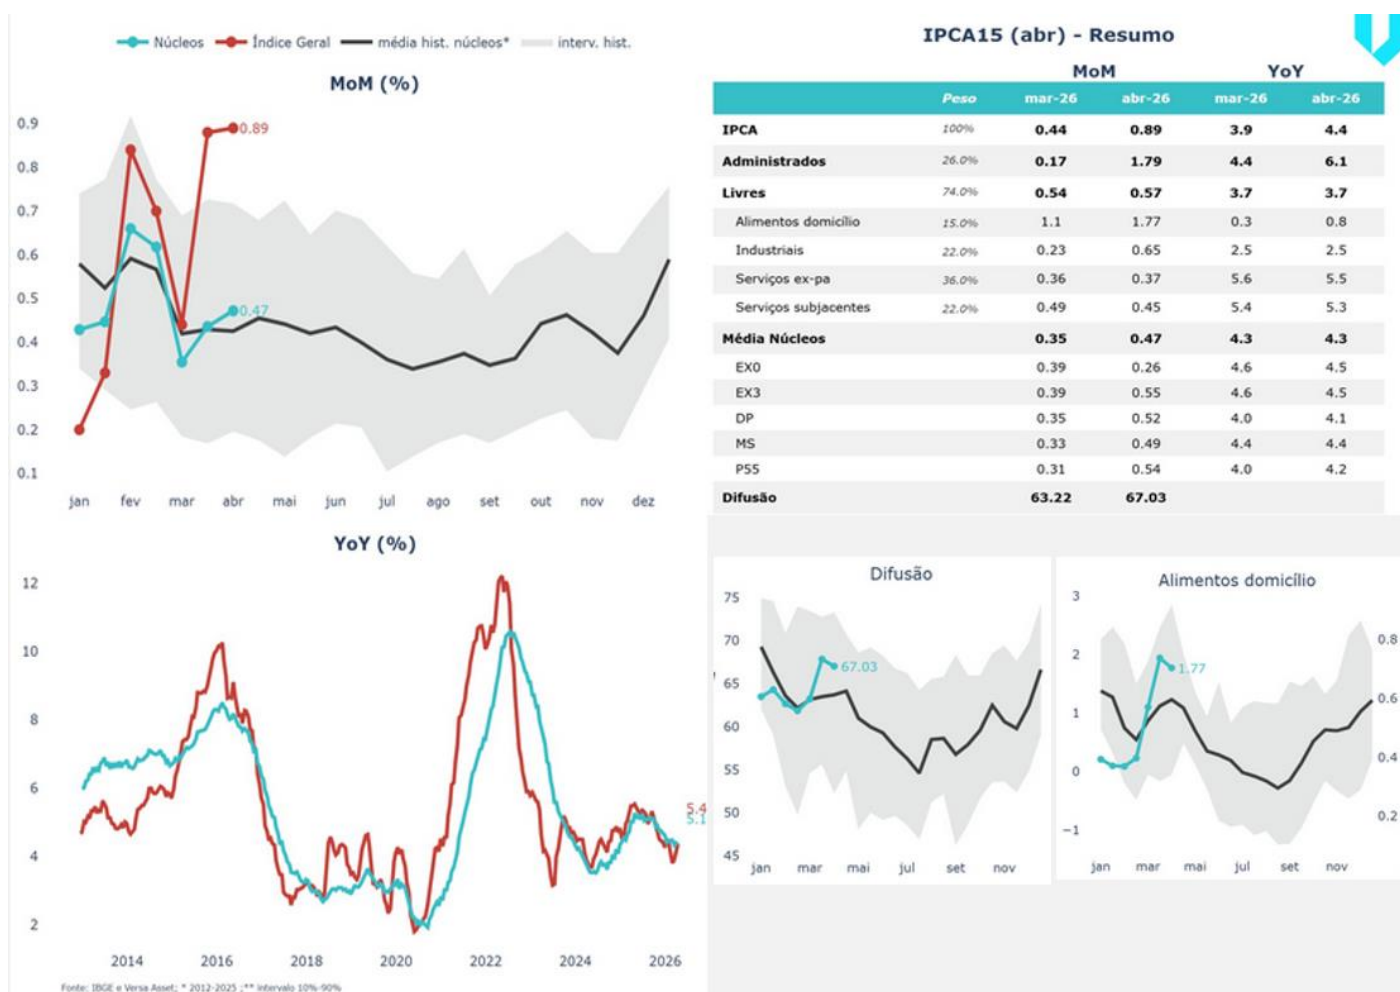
Núcleos Índice Geral média hist. núcleos* interv. hist.

MoM (%)

0.9
0.8
0.7
0.6
0.5
0.4
0.3
0.2
0.1

0.89
0.47

jan fev mar abr mai jun jul ago set out nov dez

IPCA15 (abr) - Resumo

| | Peso | MoM mar-26 | MoM abr-26 | YoY mar-26 | YoY abr-26 |
|---|---|---|---|---|---|
| IPCA | 100% | 0.44 | 0.89 | 3.9 | 4.4 |
| Administrados | 26.0% | 0.17 | 1.79 | 4.4 | 6.1 |
| Livres | 74.0% | 0.54 | 0.57 | 3.7 | 3.7 |
| Alimentos domicílio | 15.0% | 1.1 | 1.77 | 0.3 | 0.8 |
| Industriais | 22.0% | 0.23 | 0.65 | 2.5 | 2.5 |
| Serviços ex-pa | 36.0% | 0.36 | 0.37 | 5.6 | 5.5 |
| Serviços subjacentes | 22.0% | 0.49 | 0.45 | 5.4 | 5.3 |
| Média Núcleos | | 0.35 | 0.47 | 4.3 | 4.3 |
| EX0 | | 0.39 | 0.26 | 4.6 | 4.5 |
| EX3 | | 0.39 | 0.55 | 4.6 | 4.5 |
| DP | | 0.35 | 0.52 | 4.0 | 4.1 |
| MS | | 0.33 | 0.49 | 4.4 | 4.4 |
| P55 | | 0.31 | 0.54 | 4.0 | 4.2 |
| Difusão | | 63.22 | 67.03 | | |

YoY (%)

12
10
8
6
4
2

5.4
5.1

2014 2016 2018 2020 2022 2024 2026

Fonte: IBGE e Versa Asset; * 2012-2025 ;** intervalo 10%-90%

Difusão

75
70
65
60
55
50
45

67.03

jan mar mai jul set nov

Alimentos domicílio

3
2
1
0
−1

0.8
0.6
0.4
0.2

1.77

jan mar mai jul set nov